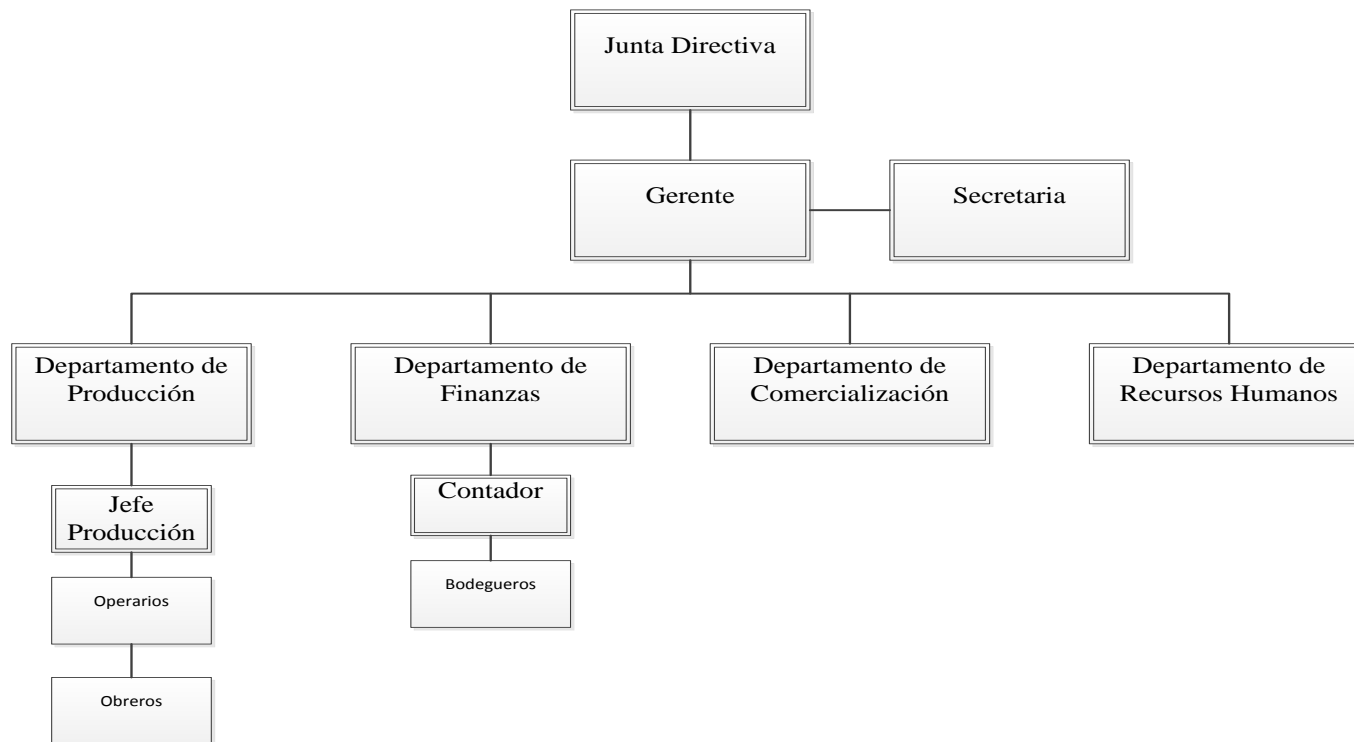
Junta Directiva

Gerente

Secretaria

Departamento de Producción

Departamento de Finanzas

Departamento de Comercialización

Departamento de Recursos Humanos

Jefe Producción

Contador

Operarios

Bodegueros

Obreros